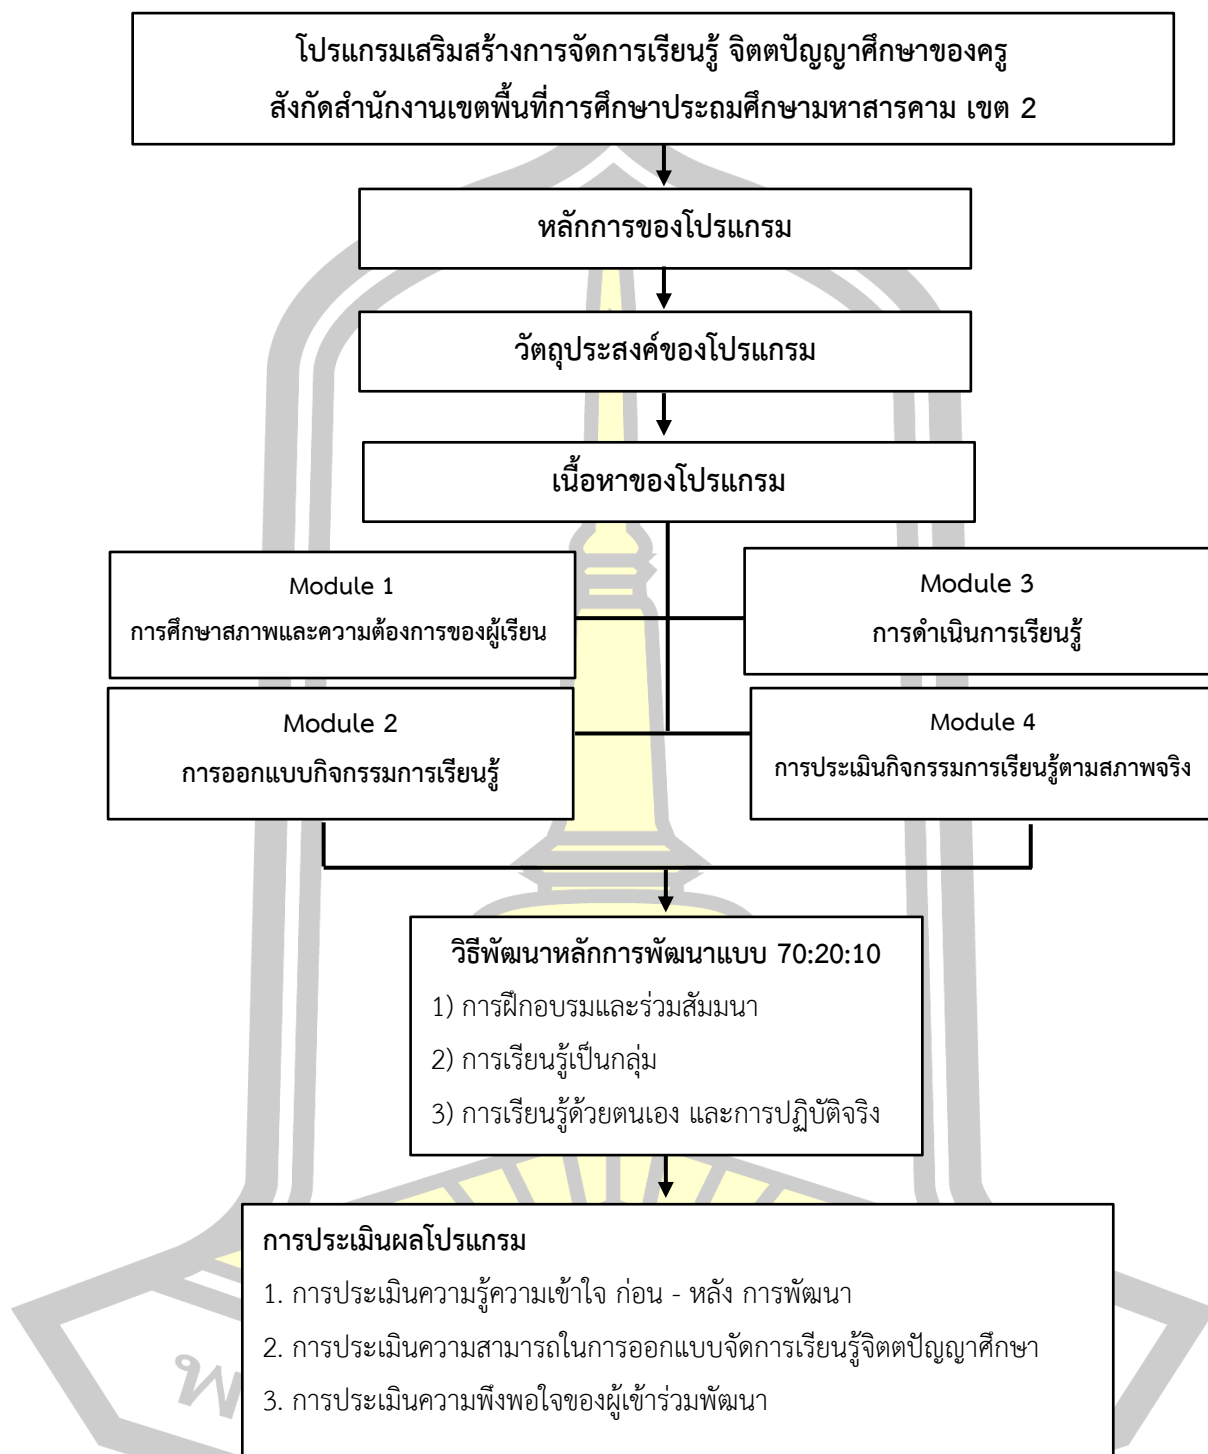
โปรแกรมเสริมสร้างการจัดการเรียนรู้ จิตตปัญญาศึกษาของครู สังกัดสำนักงานเขตพื้นที่การศึกษาประถมศึกษามหาสารคาม เขต 2

หลักการของโปรแกรม

วัตถุประสงค์ของโปรแกรม

เนื้อหาของโปรแกรม

Module 1
การศึกษาสภาพและความต้องการของผู้เรียน

Module 3
การดำเนินการเรียนรู้

Module 2
การออกแบบกิจกรรมการเรียนรู้

Module 4
การประเมินกิจกรรมการเรียนรู้ตามสภาพจริง

วิธีพัฒนาหลักการพัฒนาแบบ 70:20:10
1) การฝึกอบรมและร่วมสัมมนา
2) การเรียนรู้เป็นกลุ่ม
3) การเรียนรู้ด้วยตนเอง และการปฏิบัติจริง

การประเมินผลโปรแกรม
1. การประเมินความรู้ความเข้าใจ ก่อน - หลัง การพัฒนา
2. การประเมินความสามารถในการออกแบบจัดการเรียนรู้จิตตปัญญาศึกษา
3. การประเมินความพึงพอใจของผู้เข้าร่วมพัฒนา